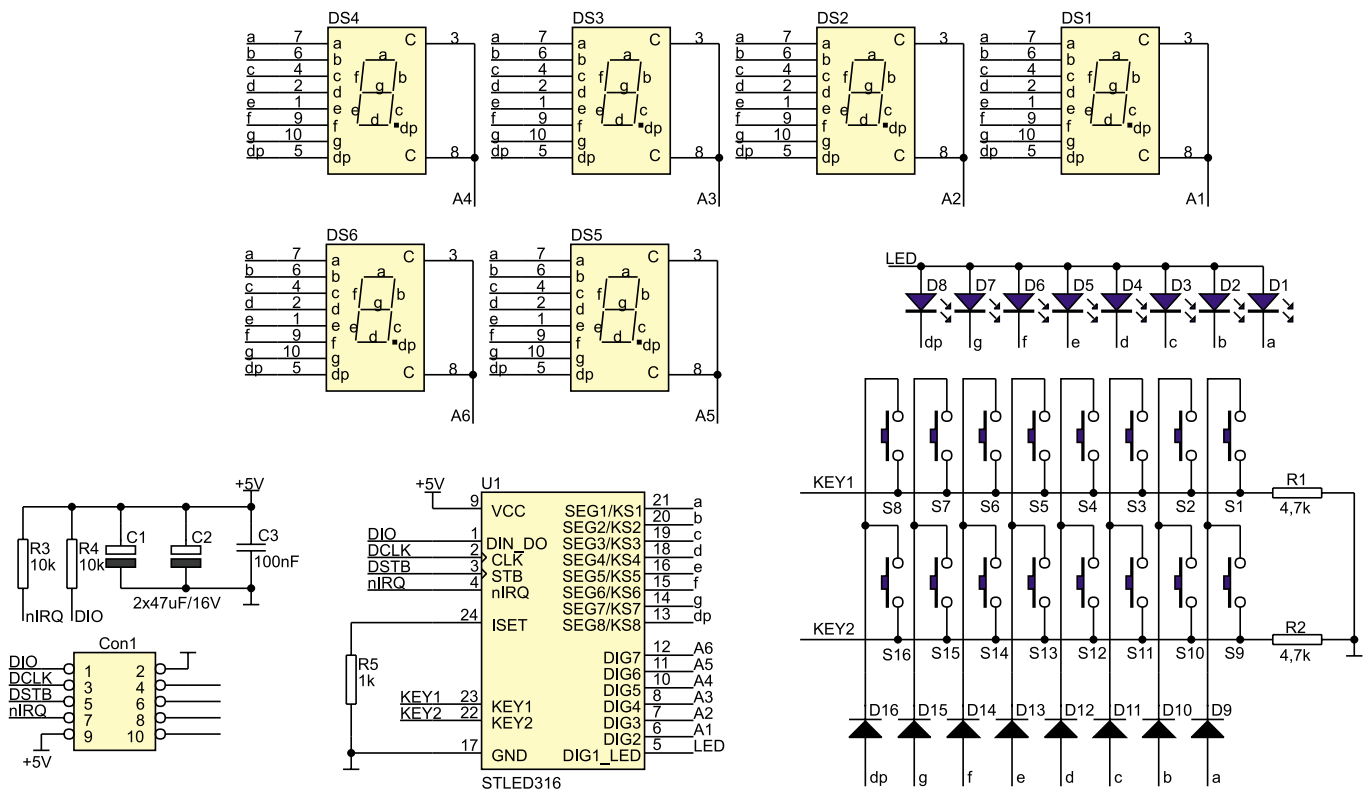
DS4
a 7
b 6
c 4
d 2
e 1
f 9
g 10
dp 5
a b c d e f g dp
C 3
C 8
a f g b e c d dp
A4

DS3
a 7
b 6
c 4
d 2
e 1
f 9
g 10
dp 5
a b c d e f g dp
C 3
C 8
a f g b e c d dp
A3

DS2
a 7
b 6
c 4
d 2
e 1
f 9
g 10
dp 5
a b c d e f g dp
C 3
C 8
a f g b e c d dp
A2

DS1
a 7
b 6
c 4
d 2
e 1
f 9
g 10
dp 5
a b c d e f g dp
C 3
C 8
a f g b e c d dp
A1

DS6
a 7
b 6
c 4
d 2
e 1
f 9
g 10
dp 5
a b c d e f g dp
C 3
C 8
a f g b e c d dp
A6

DS5
a 7
b 6
c 4
d 2
e 1
f 9
g 10
dp 5
a b c d e f g dp
C 3
C 8
a f g b e c d dp
A5

LED
D8 D7 D6 D5 D4 D3 D2 D1
dp g f e d c b a

KEY1
S8 S7 S6 S5 S4 S3 S2 S1
R1 4,7k
KEY2
S16 S15 S14 S13 S12 S11 S10 S9
R2 4,7k
D16 D15 D14 D13 D12 D11 D10 D9
dp g f e d c b a

+5V
R3 10k
R4 10k
C1
C2
C3 100nF
2x47uF/16V
nIRQ DIO

Con1
DIO 1 2
DCLK 3 4
DSTB 5 6
nIRQ 7 8
9 10
+5V

+5V
U1
9 VCC
DIO 1 DIN_DO
DCLK 2 CLK
DSTB 3 STB
nIRQ 4 nIRQ
24 ISET
R5 1k
KEY1 23 KEY1
KEY2 22 KEY2
17 GND
SEG1/KS1 21 a
SEG2/KS2 20 b
SEG3/KS3 19 c
SEG4/KS4 18 d
SEG5/KS5 16 e
SEG6/KS6 15 f
SEG7/KS7 14 g
SEG8/KS8 13 dp
DIG7 12 A6
DIG6 11 A5
DIG5 10 A4
DIG4 8 A3
DIG3 7 A2
DIG2 6 A1
DIG1_LED 5 LED
STLED316